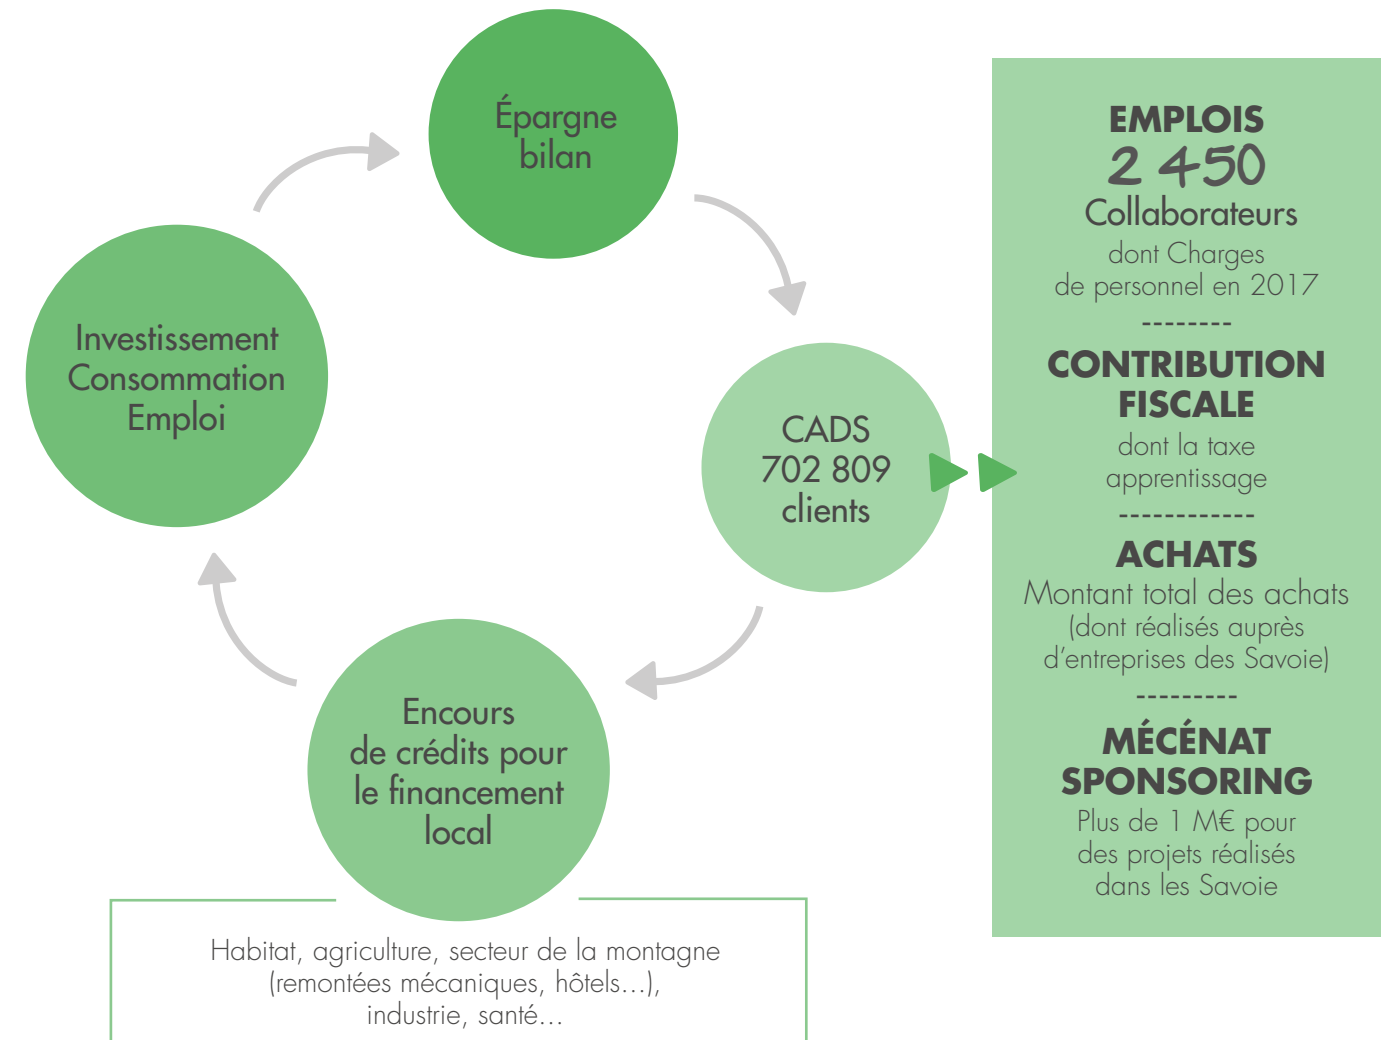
Épargne bilan

CADS
702 809
clients

Encours de crédits pour le financement local

Investissement
Consommation
Emploi

Habitat, agriculture, secteur de la montagne (remontées mécaniques, hôtels...), industrie, santé...

EMPLOIS
2 450
Collaborateurs
dont Charges de personnel en 2017
--------
CONTRIBUTION FISCALE
dont la taxe apprentissage
------------
ACHATS
Montant total des achats (dont réalisés auprès d'entreprises des Savoie)
---------
MÉCÉNAT SPONSORING
Plus de 1 M€ pour des projets réalisés dans les Savoie